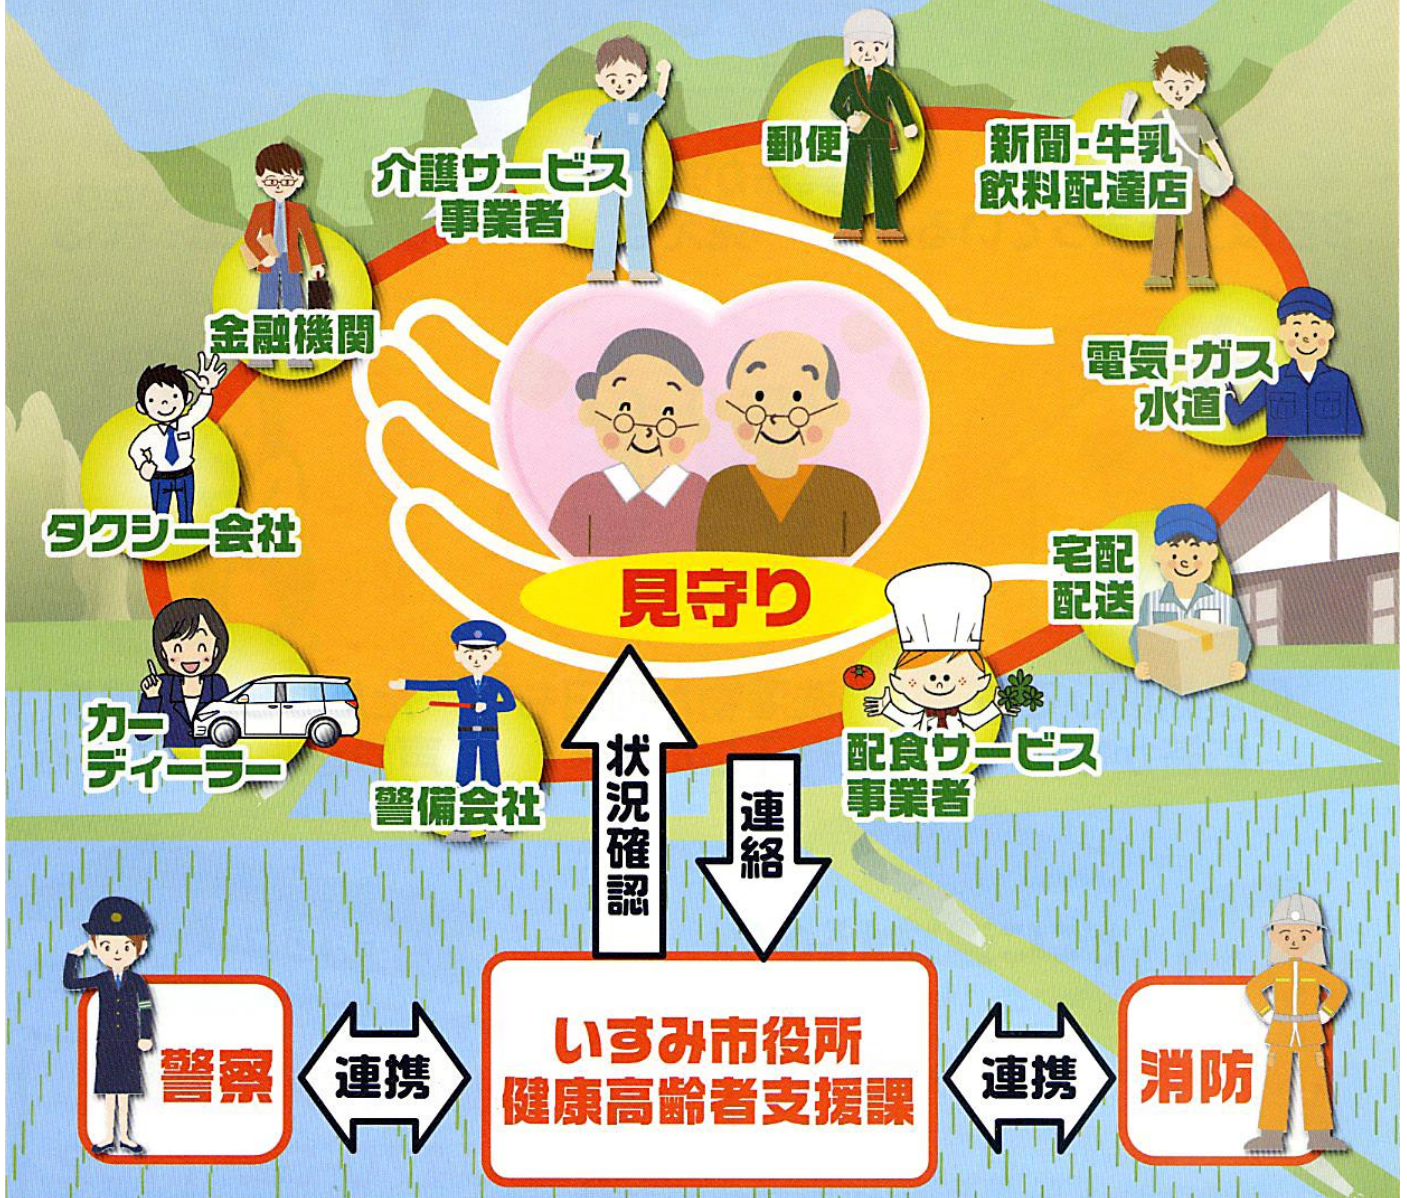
介護サービス
事業者

郵便

新聞・牛乳
飲料配達店

金融機関

電気・ガス
水道

タクシー会社

宅配
配送

見守り

カー
ディーラー

警備会社

配食サービス
事業者

状況確認

連絡

警察

連携

いすみ市役所
健康高齢者支援課

連携

消防